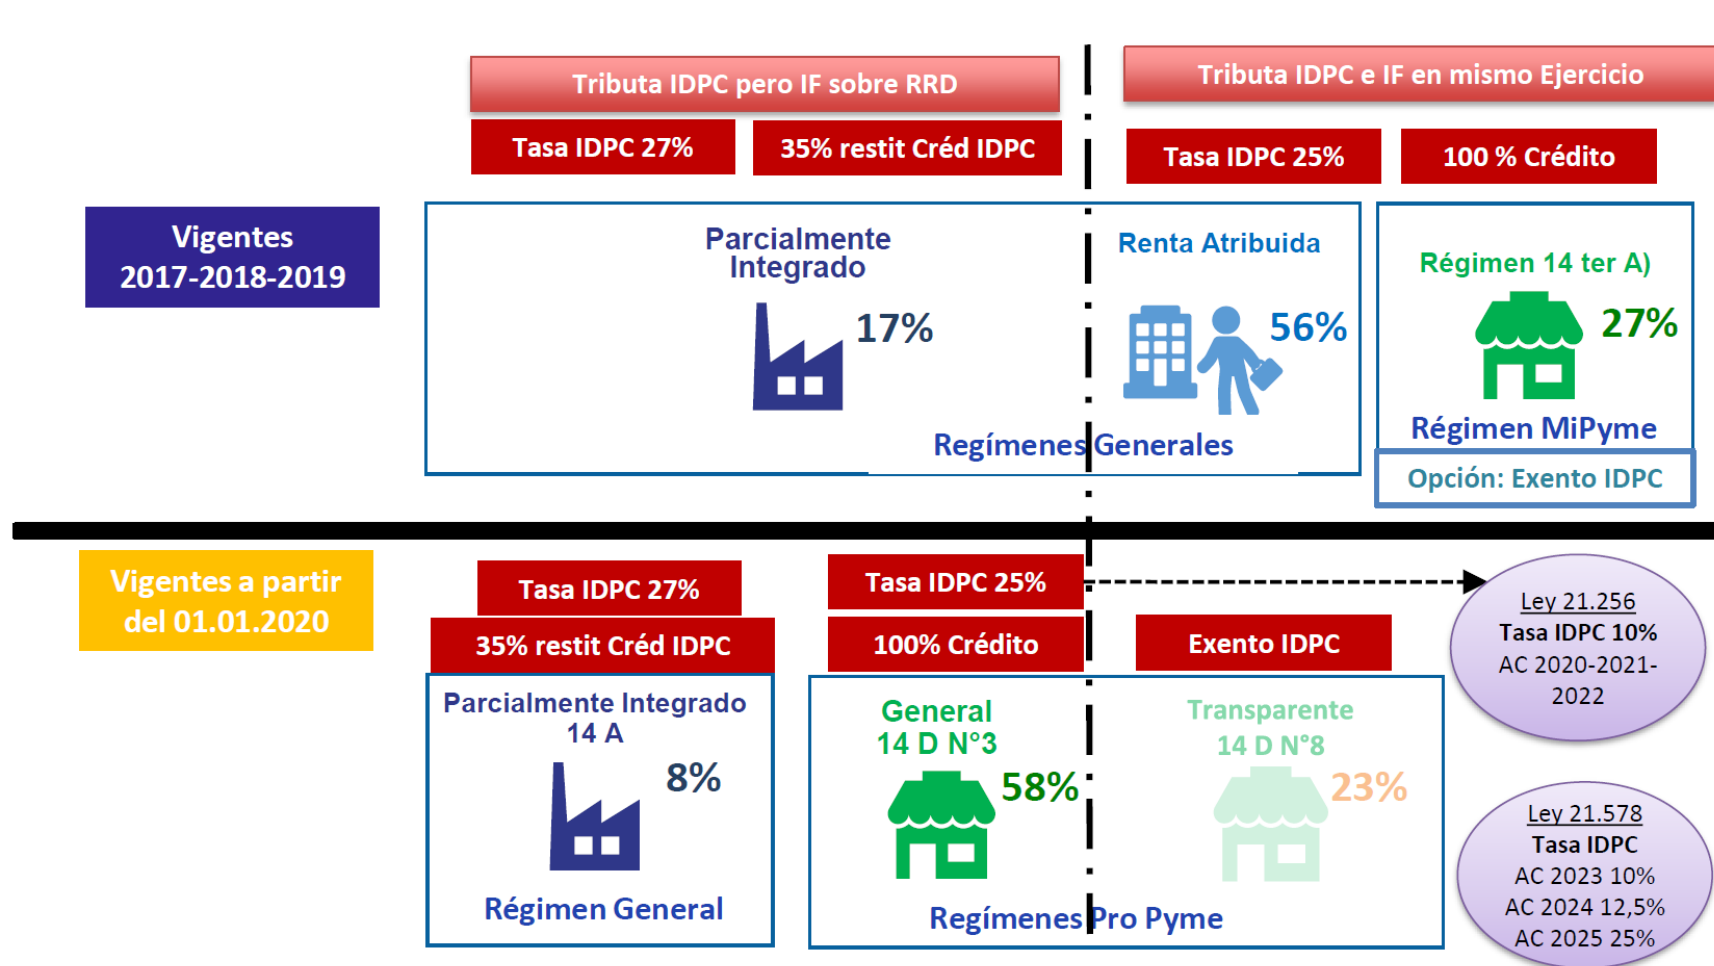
Tributa IDPC pero IF sobre RRD

Tributa IDPC e IF en mismo Ejercicio

Tasa IDPC 27%

35% restit Créd IDPC

Tasa IDPC 25%

100 % Crédito

Vigentes 2017-2018-2019

Parcialmente Integrado

17%

Renta Atribuida

56%

Régimen 14 ter A)

27%

Régimen MiPyme

Regímenes Generales

Opción: Exento IDPC

Vigentes a partir del 01.01.2020

Tasa IDPC 27%

35% restit Créd IDPC

Tasa IDPC 25%

100% Crédito

Exento IDPC

Ley 21.256
Tasa IDPC 10%
AC 2020-2021-2022

Parcialmente Integrado 14 A

8%

Régimen General

General 14 D N°3

58%

Transparente 14 D N°8

23%

Regímenes Pro Pyme

Ley 21.578
Tasa IDPC
AC 2023 10%
AC 2024 12,5%
AC 2025 25%